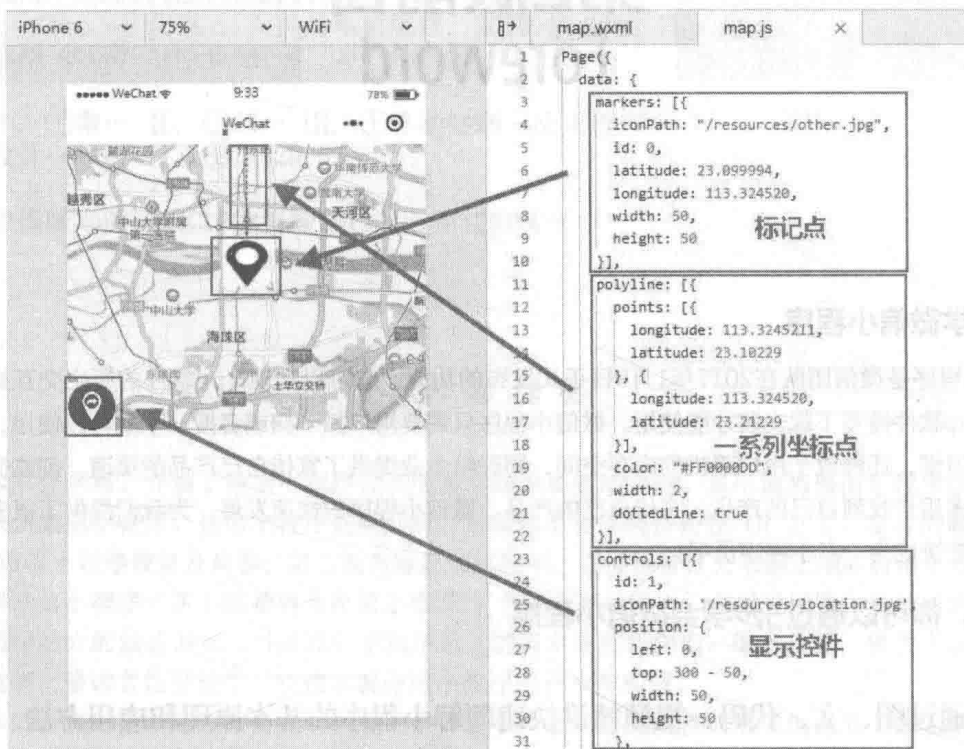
iPhone 6 75% WiFi map.wxml map.js ×

••••• WeChat 9:33 78%
WeChat ••• ⊙

越秀区 中山大学附属第一医院 天河区 中山大学 海珠区 华南师范大学 暨南大学 土华立交桥

1 Page({
2 data: {
3 markers: [{
4 iconPath: "/resources/other.jpg",
5 id: 0,
6 latitude: 23.099994,
7 longitude: 113.324520,
8 width: 50,
9 height: 50
10 }],
11 polyline: [{
12 points: [{
13 longitude: 113.3245211,
14 latitude: 23.10229
15 }, {
16 longitude: 113.324520,
17 latitude: 23.21229
18 }],
19 color: "#FF0000DD",
20 width: 2,
21 dottedLine: true
22 }],
23 controls: [{
24 id: 1,
25 iconPath: '/resources/location.jpg',
26 position: {
27 left: 0,
28 top: 300 - 50,
29 width: 50,
30 height: 50
31 },

标记点

一系列坐标点

显示控件